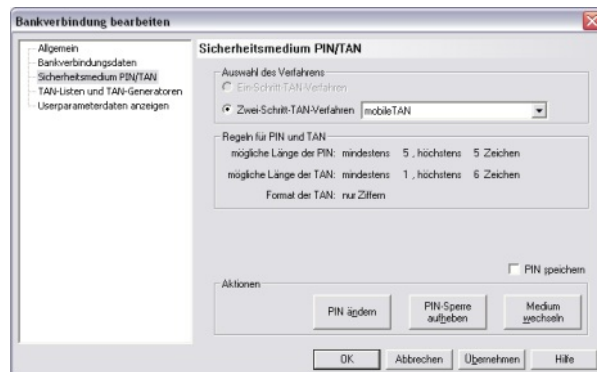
Bankverbindung bearbeiten

Allgemein
Bankverbindungsdaten
Sicherheitsmedium PIN/TAN
TAN-Listen und TAN-Generatoren
Userparameterdaten anzeigen

Sicherheitsmedium PIN/TAN

Auswahl des Verfahrens
Ein-Schritt-TAN-Verfahren
Zwei-Schritt-TAN-Verfahren mobileTAN

Regeln für PIN und TAN
mögliche Länge der PIN: mindestens 5 , höchstens 5 Zeichen
mögliche Länge der TAN: mindestens 1 , höchstens 6 Zeichen
Format der TAN: nur Ziffern

PIN speichern

Aktionen
PIN ändern
PIN-Sperre aufheben
Medium wechseln

OK
Abbrechen
Übernehmen
Hilfe